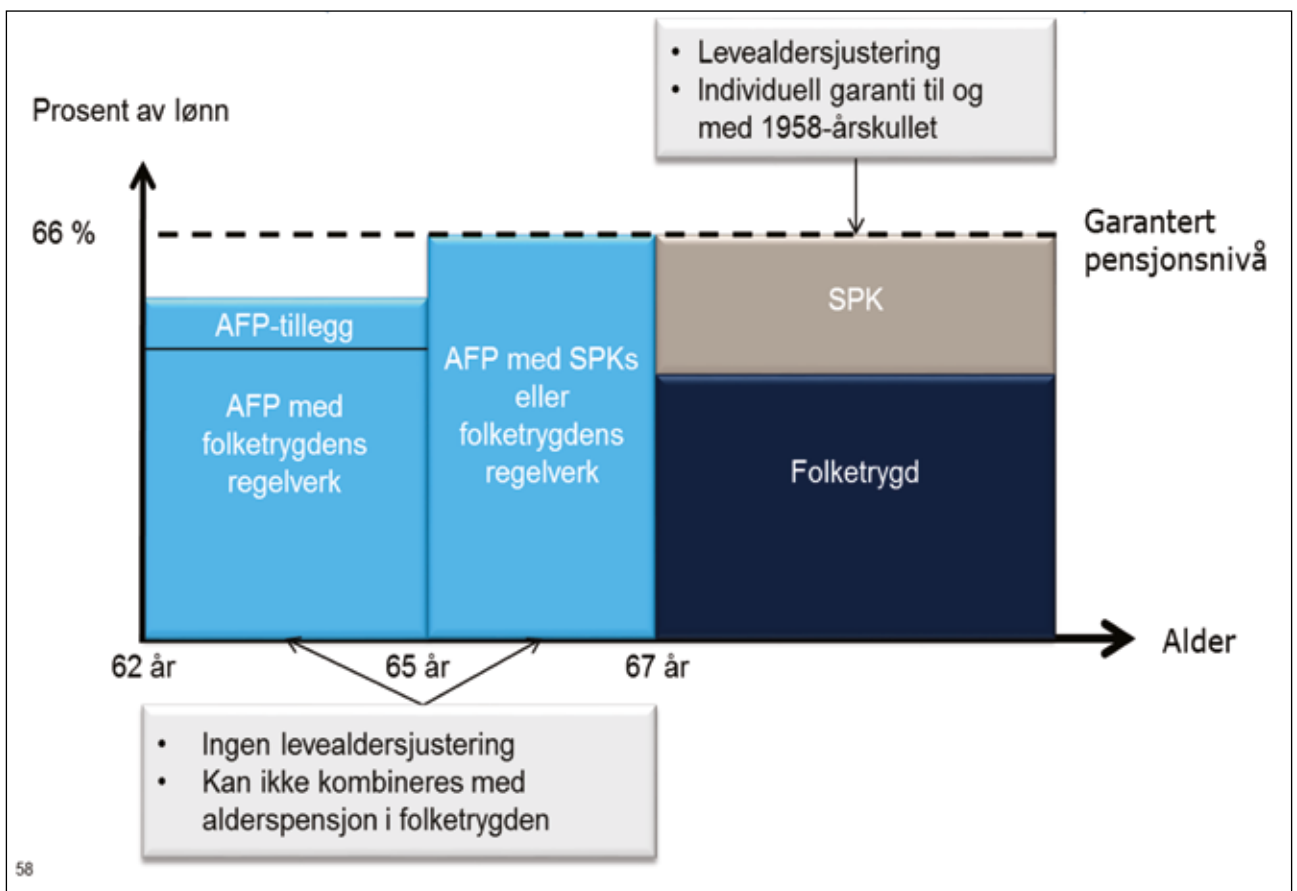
• Levealdersjustering
• Individuell garanti til og med 1958-årskullet

Prosent av lønn

66 %

Garantert pensjonsnivå

AFP-tillegg

AFP med folketrygdens regelverk

AFP med SPKs eller folketrygdens regelverk

SPK

Folketrygd

Alder

62 år

65 år

67 år

• Ingen levealdersjustering
• Kan ikke kombineres med alderspensjon i folketrygden

58